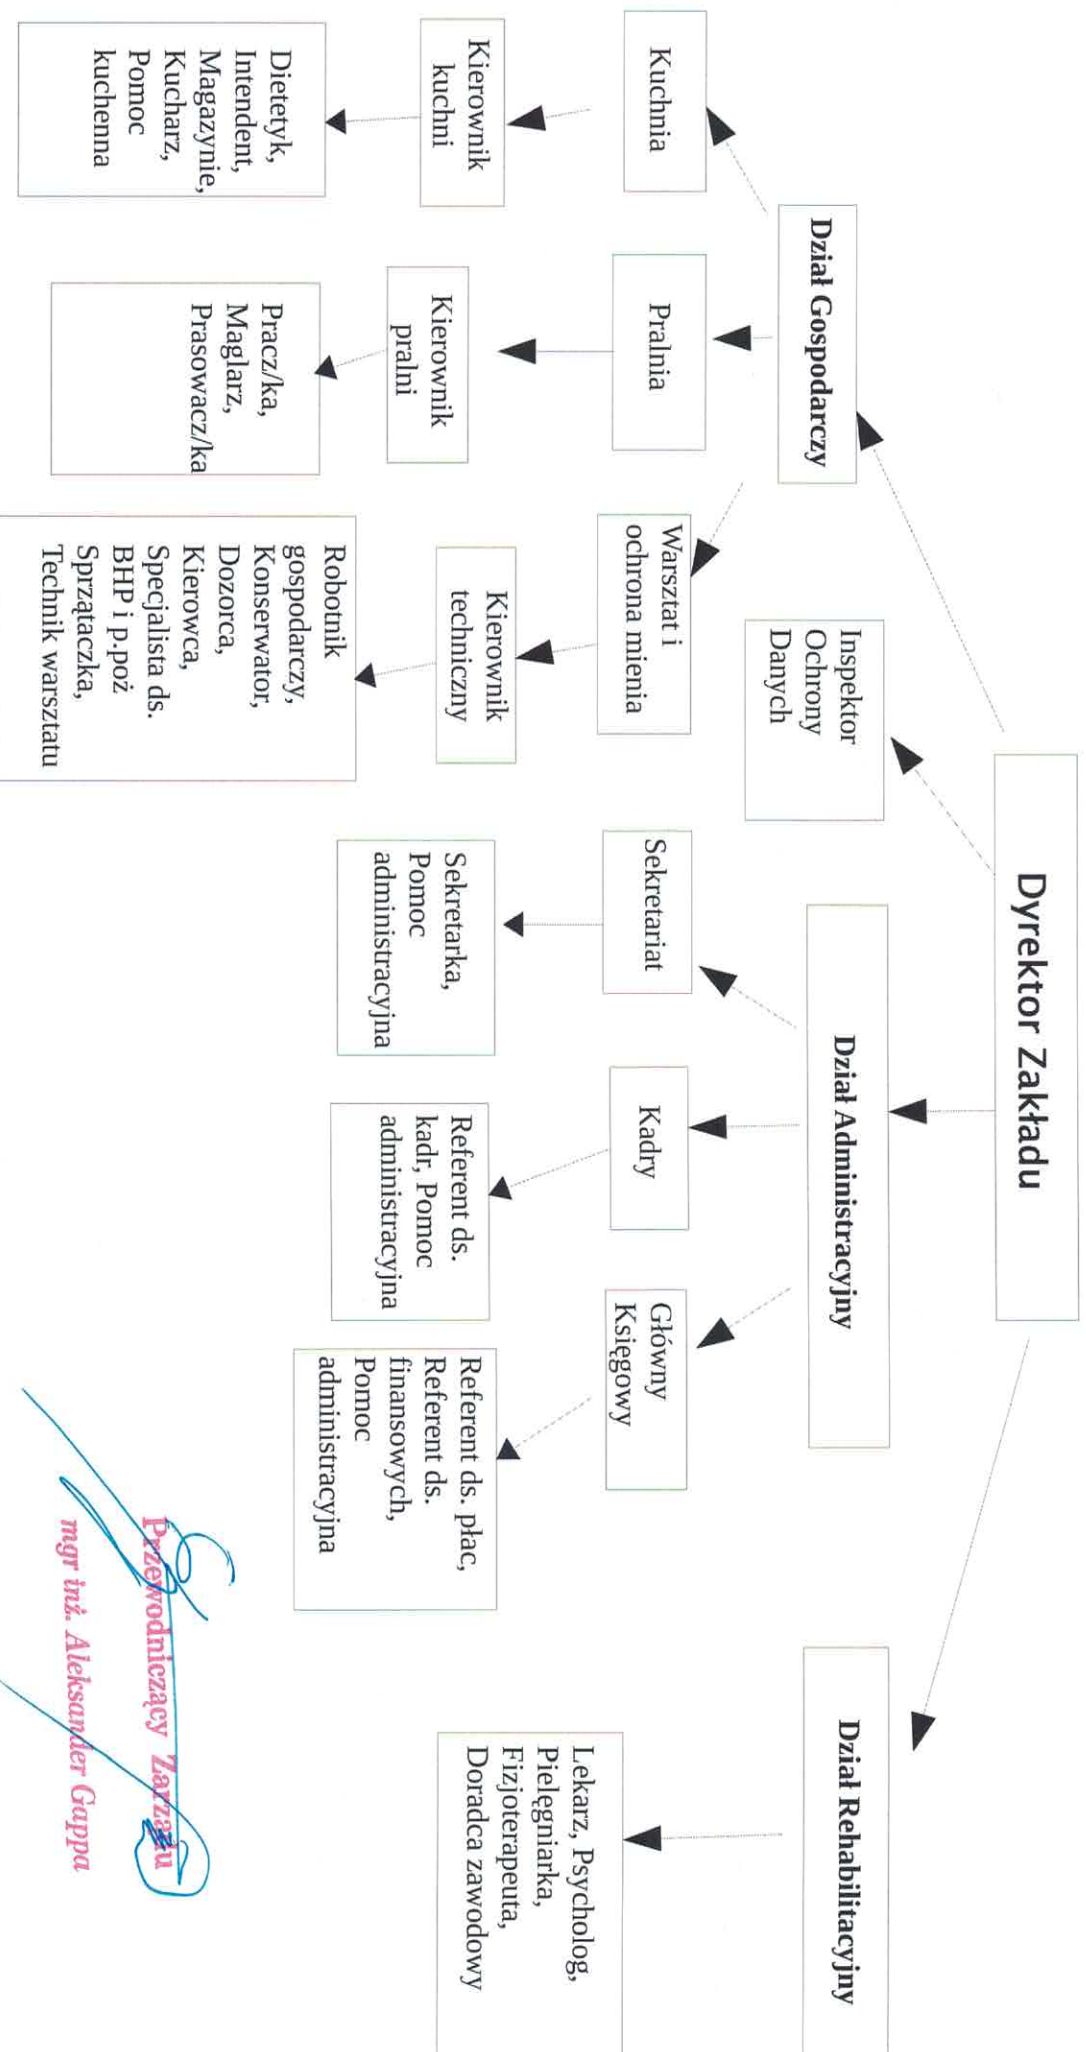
Dyrektor Zakładu

Dział Gospodarczy

Kuchnia

Kierownik kuchni

Dietetyk, Intendent, Magazynie, Kucharz, Pomoc kuchenna

Pralnia

Kierownik pralni

Pracz/ka, Maglarz, Prasowacz/ka

Warsztat i ochrona mienia

Kierownik techniczny

Robotnik gospodarczy, Konserwator, Dozorca, Kierowca, Specjalista ds. BHP i p.poż Sprzątaczka, Technik warsztatu

Inspektor Ochrony Danych

Dział Administracyjny

Sekretariat

Sekretarka, Pomoc administracyjna

Kadry

Referent ds. kadr, Pomoc administracyjna

Główny Księgowy

Referent ds. płac, Referent ds. finansowych, Pomoc administracyjna

Dział Rehabilitacyjny

Lekarz, Psycholog, Pielęgniarka, Fizjoterapeuta, Doradca zawodowy

Przewodniczący Zarządu
mgr inż. Aleksander Gappa